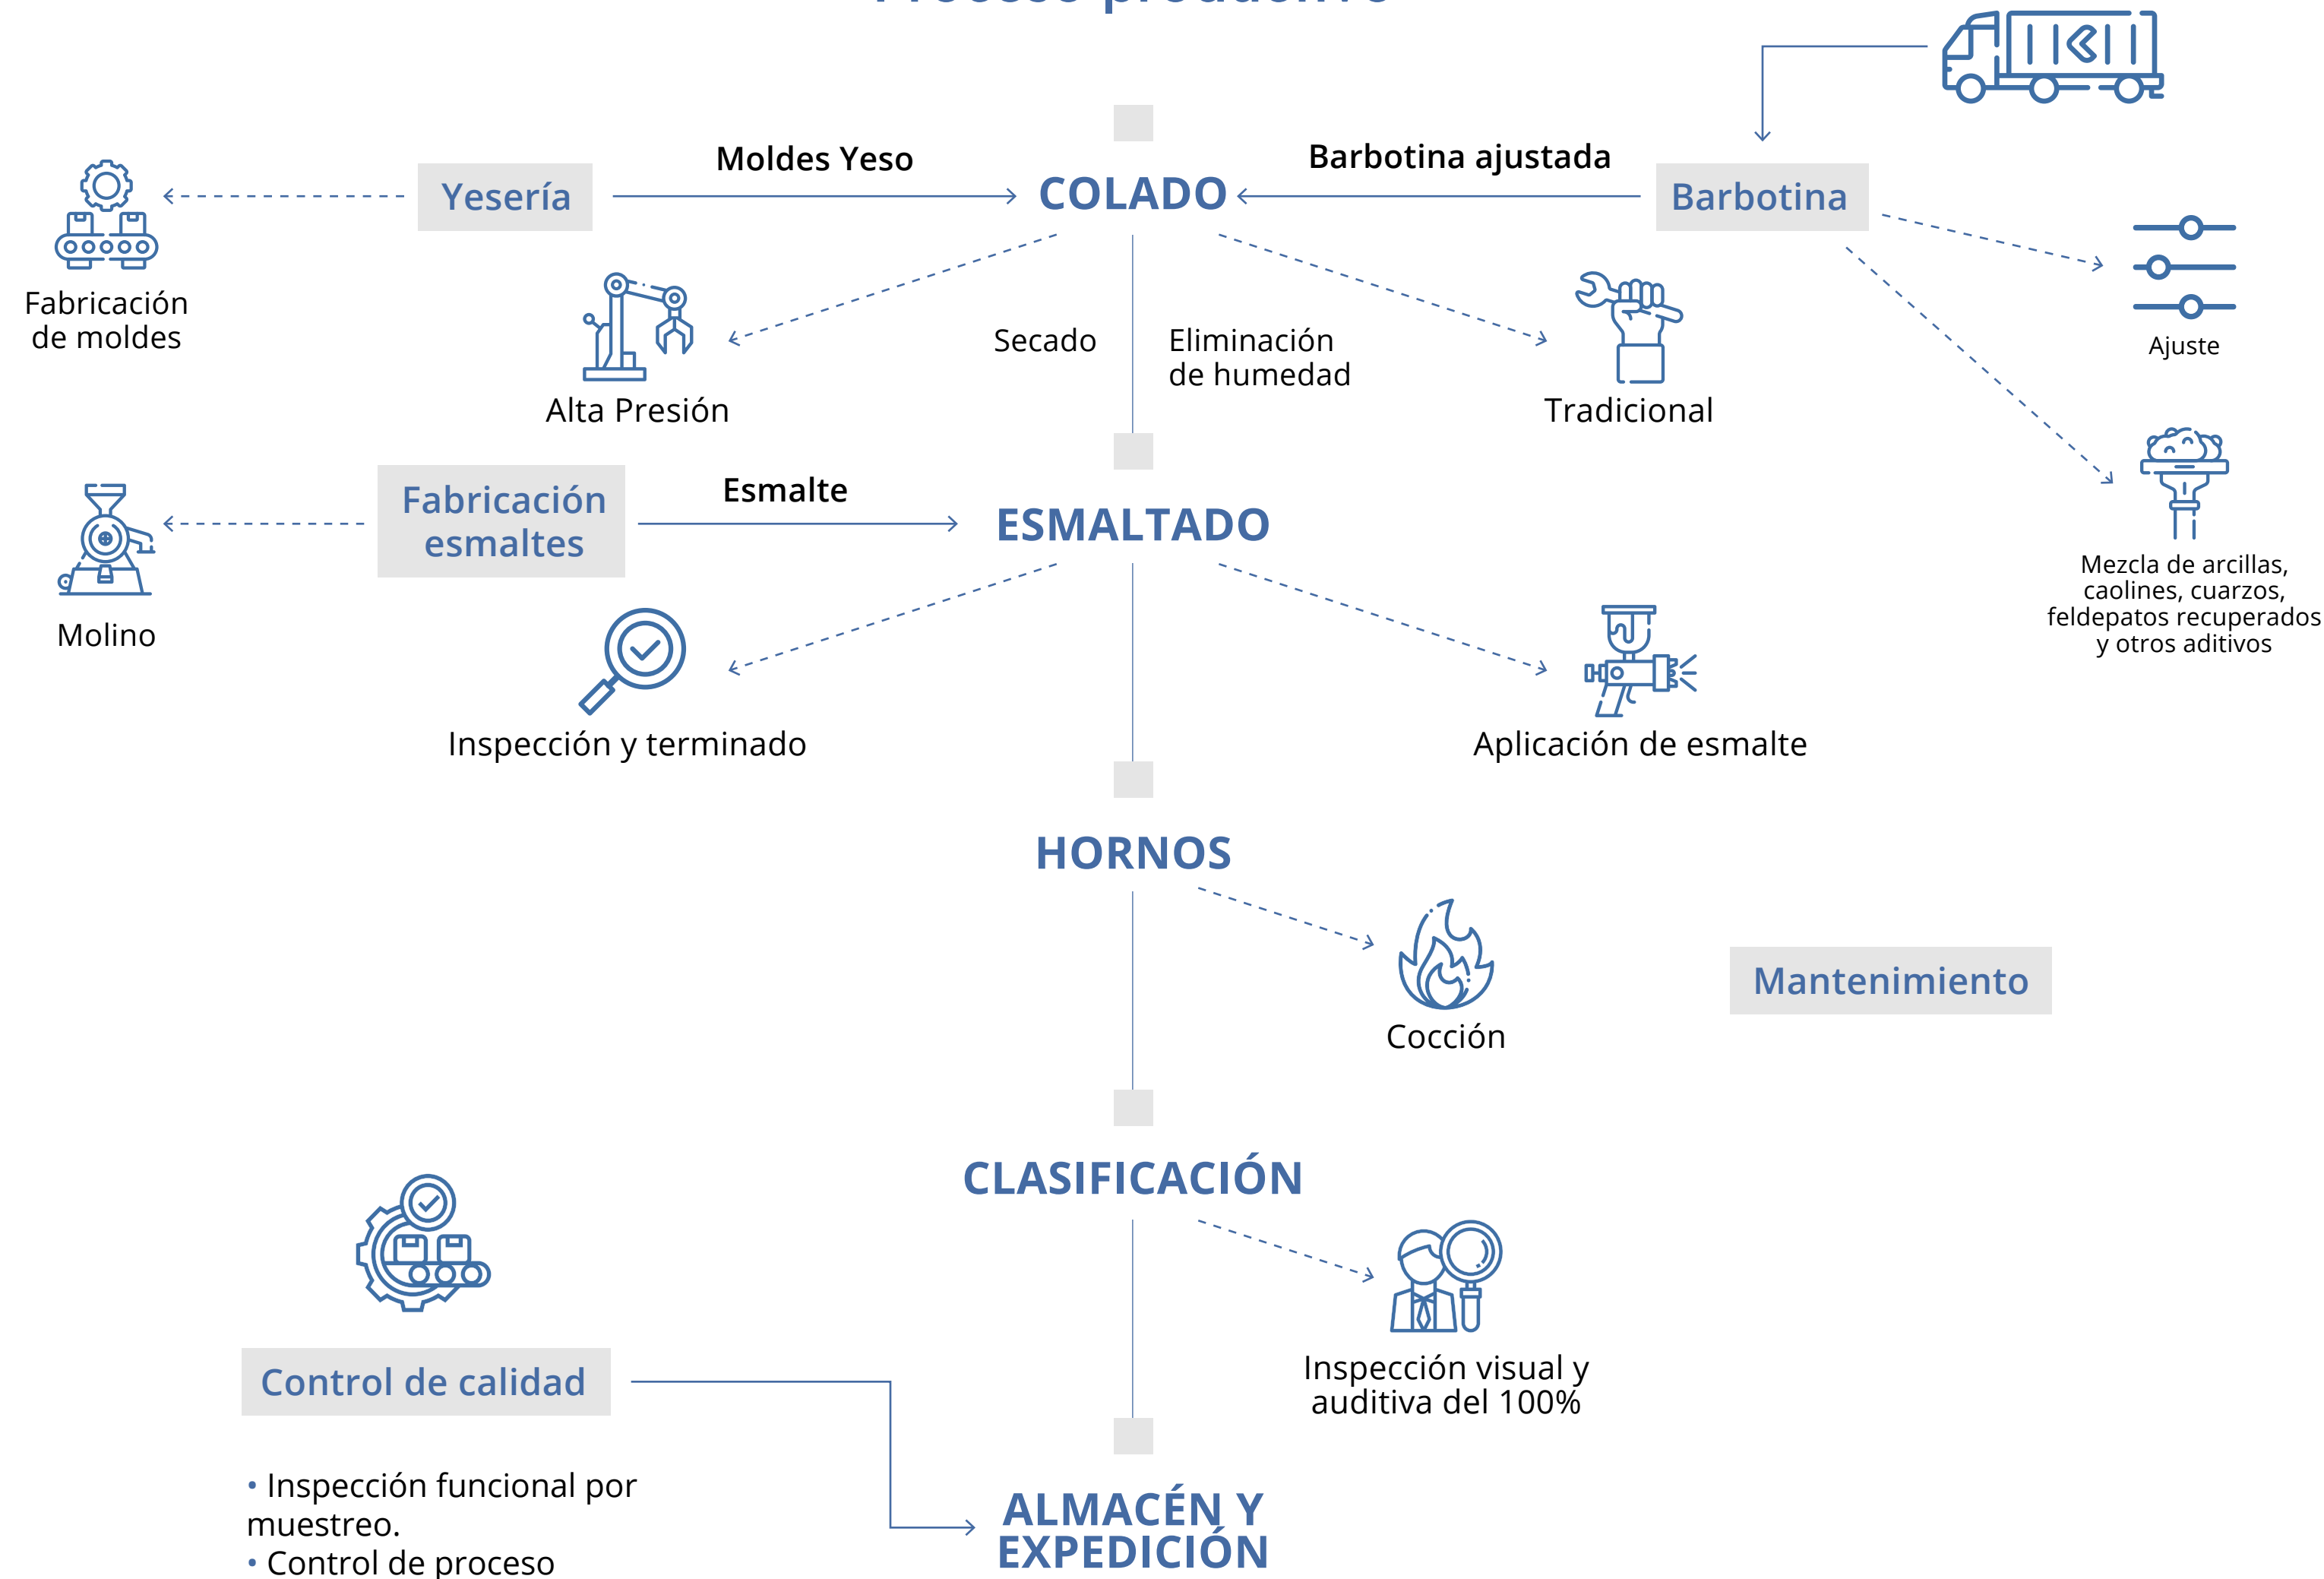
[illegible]

Moldes Yeso

Barbotina ajustada

Yesería

COLADO

Barbotina

Fabricación de moldes

Alta Presión

Secado

Eliminación de humedad

Tradicional

Ajuste

Fabricación esmaltes

Esmalte

ESMALTADO

Molino

Mezcla de arcillas, caolines, cuarzos, feldepatos recuperados y otros aditivos

Inspección y terminado

Aplicación de esmalte

HORNOS

Cocción

Mantenimiento

CLASIFICACIÓN

Control de calidad

Inspección visual y auditiva del 100%

• Inspección funcional por muestreo.
• Control de proceso

ALMACÉN Y EXPEDICIÓN